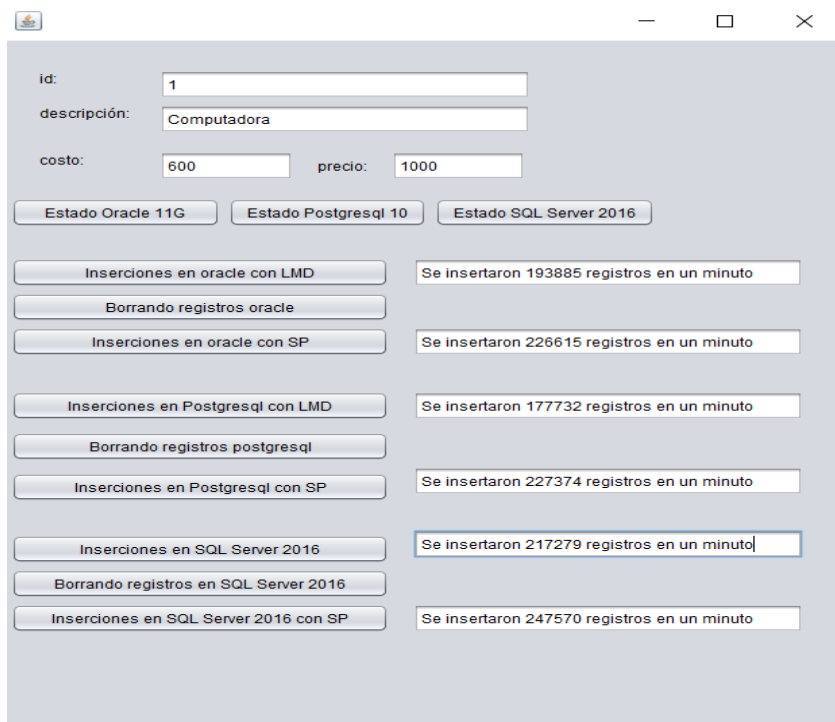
id: 1
descripción: Computadora
costo: 600 precio: 1000

Estado Oracle 11G
Estado Postgresql 10
Estado SQL Server 2016

Inserciones en oracle con LMD
Se insertaron 193885 registros en un minuto
Borrando registros oracle
Inserciones en oracle con SP
Se insertaron 226615 registros en un minuto

Inserciones en Postgresql con LMD
Se insertaron 177732 registros en un minuto
Borrando registros postgresql
Inserciones en Postgresql con SP
Se insertaron 227374 registros en un minuto

Inserciones en SQL Server 2016
Se insertaron 217279 registros en un minuto
Borrando registros en SQL Server 2016
Inserciones en SQL Server 2016 con SP
Se insertaron 247570 registros en un minuto